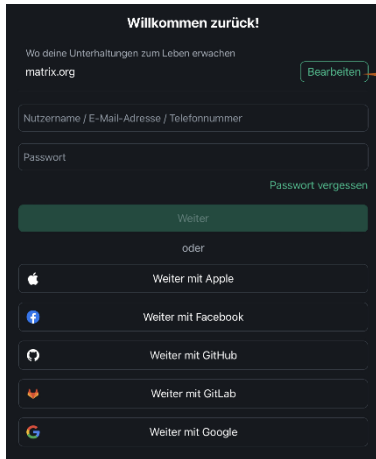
Willkommen zurück!

Wo deine Unterhaltungen zum Leben erwachen

matrix.org

Bearbeiten

Nutzername / E-Mail-Adresse / Telefonnummer

Passwort

Passwort vergessen

Weiter

oder

Weiter mit Apple

Weiter mit Facebook

Weiter mit GitHub

Weiter mit GitLab

Weiter mit Google